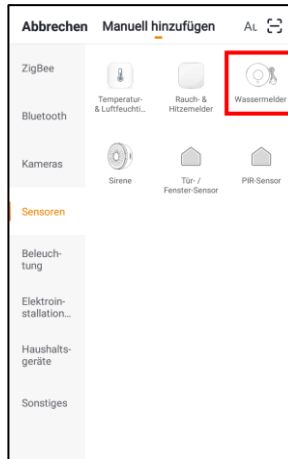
Abbrechen Manuell hinzufügen Au

ZigBee

Bluetooth

Kameras

Sensoren

Beleuchtung

Elektroinstallation...

Haushaltsgeräte

Sonstiges

Temperatur- & Luftfeuchti...

Rauch- & Hitzemelder

Wassermelder

Sirene

Tür- / Fenster-Sensor

PIR-Sensor